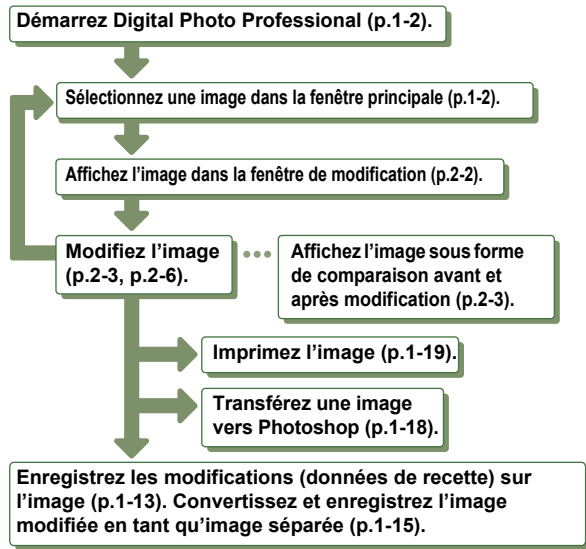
Démarrez Digital Photo Professional (p.1-2).

Sélectionnez une image dans la fenêtre principale (p.1-2).

Affichez l’image dans la fenêtre de modification (p.2-2).

Modifiez l’image (p.2-3, p.2-6).

Affichez l’image sous forme de comparaison avant et après modification (p.2-3).

Imprimez l’image (p.1-19).

Transférez une image vers Photoshop (p.1-18).

Enregistrez les modifications (données de recette) sur l’image (p.1-13). Convertissez et enregistrez l’image modifiée en tant qu’image séparée (p.1-15).